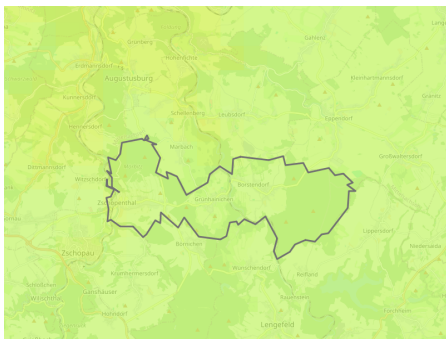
Grünberg
Gahlenz
Erdmannsdorf
Hohenfichte
Augustusburg
Kunnersdorf
Bernhardsmannsdorf
Hennersdorf
Schellenberg
Leubsdorf
Eppendorf
Grünau
Marbach
Großwaltersdorf
Börnichen
Waldkirchen
Borstendorf
Grünhainichen
Zschopenthal
Lippersdorf
Zschopau
Borstendorf
Niederlauta
Krumhermersdorf
Börnichen
Rossau
Gornau
Lengefeld